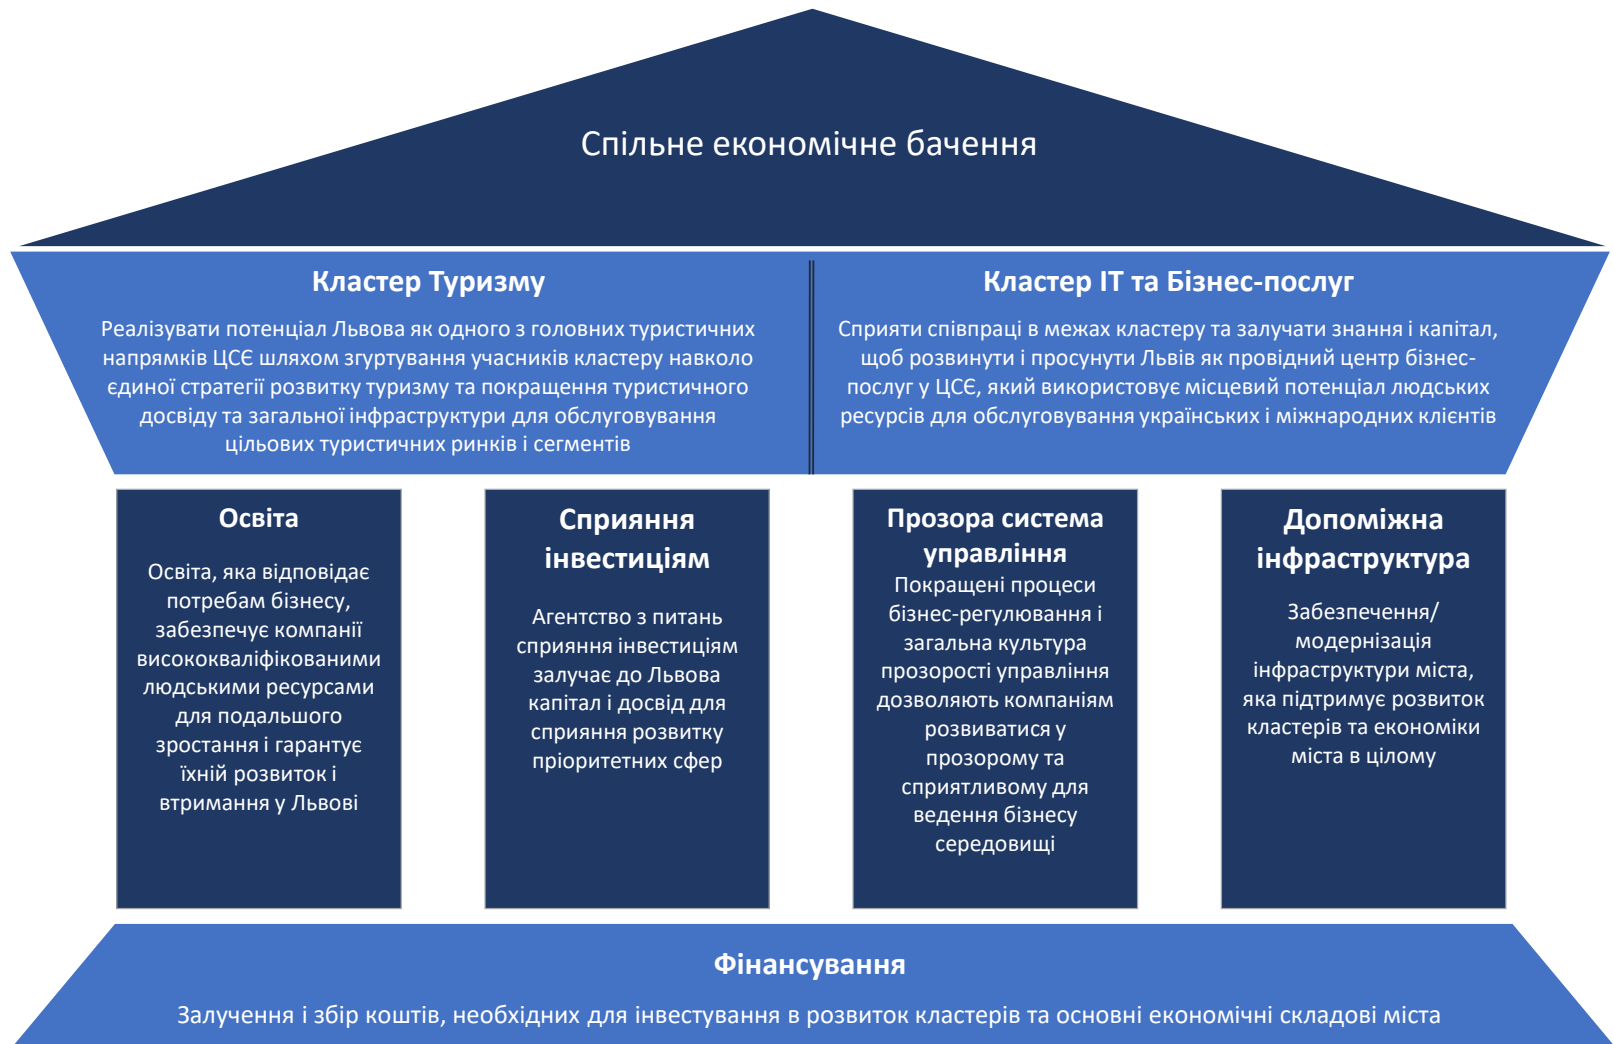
Спільне економічне бачення

Кластер Туризму

Реалізувати потенціал Львова як одного з головних туристичних напрямків ЦСЄ шляхом згуртування учасників кластеру навколо єдиної стратегії розвитку туризму та покращення туристичного досвіду та загальної інфраструктури для обслуговування цільових туристичних ринків і сегментів

Кластер ІТ та Бізнес-послуг

Сприяти співпраці в межах кластеру та залучати знання і капітал, щоб розвинути і просунути Львів як провідний центр бізнес-послуг у ЦСЄ, який використовує місцевий потенціал людських ресурсів для обслуговування українських і міжнародних клієнтів

Освіта

Освіта, яка відповідає потребам бізнесу, забезпечує компанії висококваліфікованими людськими ресурсами для подальшого зростання і гарантує їхній розвиток і втримання у Львові

Сприяння інвестиціям

Агентство з питань сприяння інвестиціям залучає до Львова капітал і досвід для сприяння розвитку пріоритетних сфер

Прозора система управління

Покращені процеси бізнес-регулювання і загальна культура прозорості управління дозволяють компаніям розвиватися у прозорому та сприятливому для ведення бізнесу середовищі

Допоміжна інфраструктура

Забезпечення/ модернізація інфраструктури міста, яка підтримує розвиток кластерів та економіки міста в цілому

Фінансування

Залучення і збір коштів, необхідних для інвестування в розвиток кластерів та основні економічні складові міста